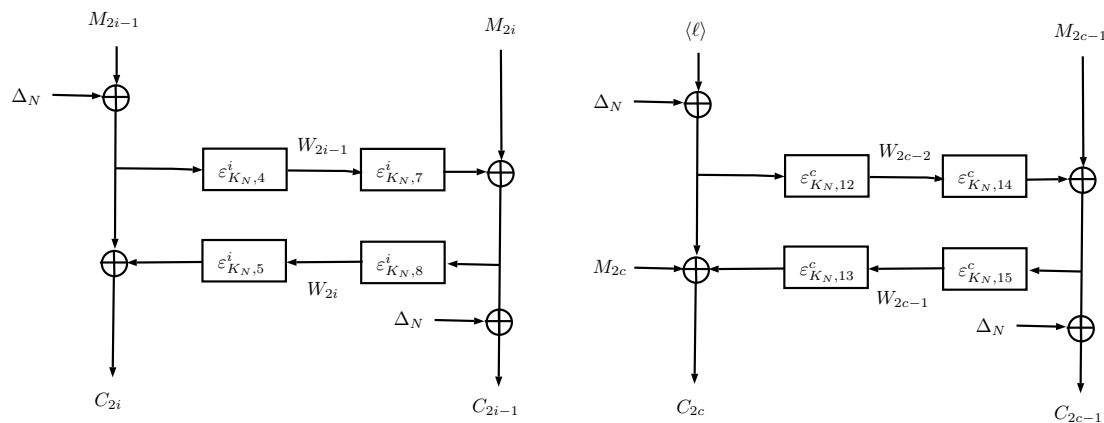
$M_{2i-1}$

$M_{2i}$

$\Delta_N$

$\varepsilon^i_{K_N,4}$

$W_{2i-1}$

$\varepsilon^i_{K_N,7}$

$\varepsilon^i_{K_N,5}$

$\varepsilon^i_{K_N,8}$

$W_{2i}$

$\Delta_N$

$C_{2i}$

$C_{2i-1}$

$\langle \ell \rangle$

$M_{2c-1}$

$\Delta_N$

$\varepsilon^c_{K_N,12}$

$W_{2c-2}$

$\varepsilon^c_{K_N,14}$

$M_{2c}$

$\varepsilon^c_{K_N,13}$

$\varepsilon^c_{K_N,15}$

$W_{2c-1}$

$\Delta_N$

$C_{2c}$

$C_{2c-1}$